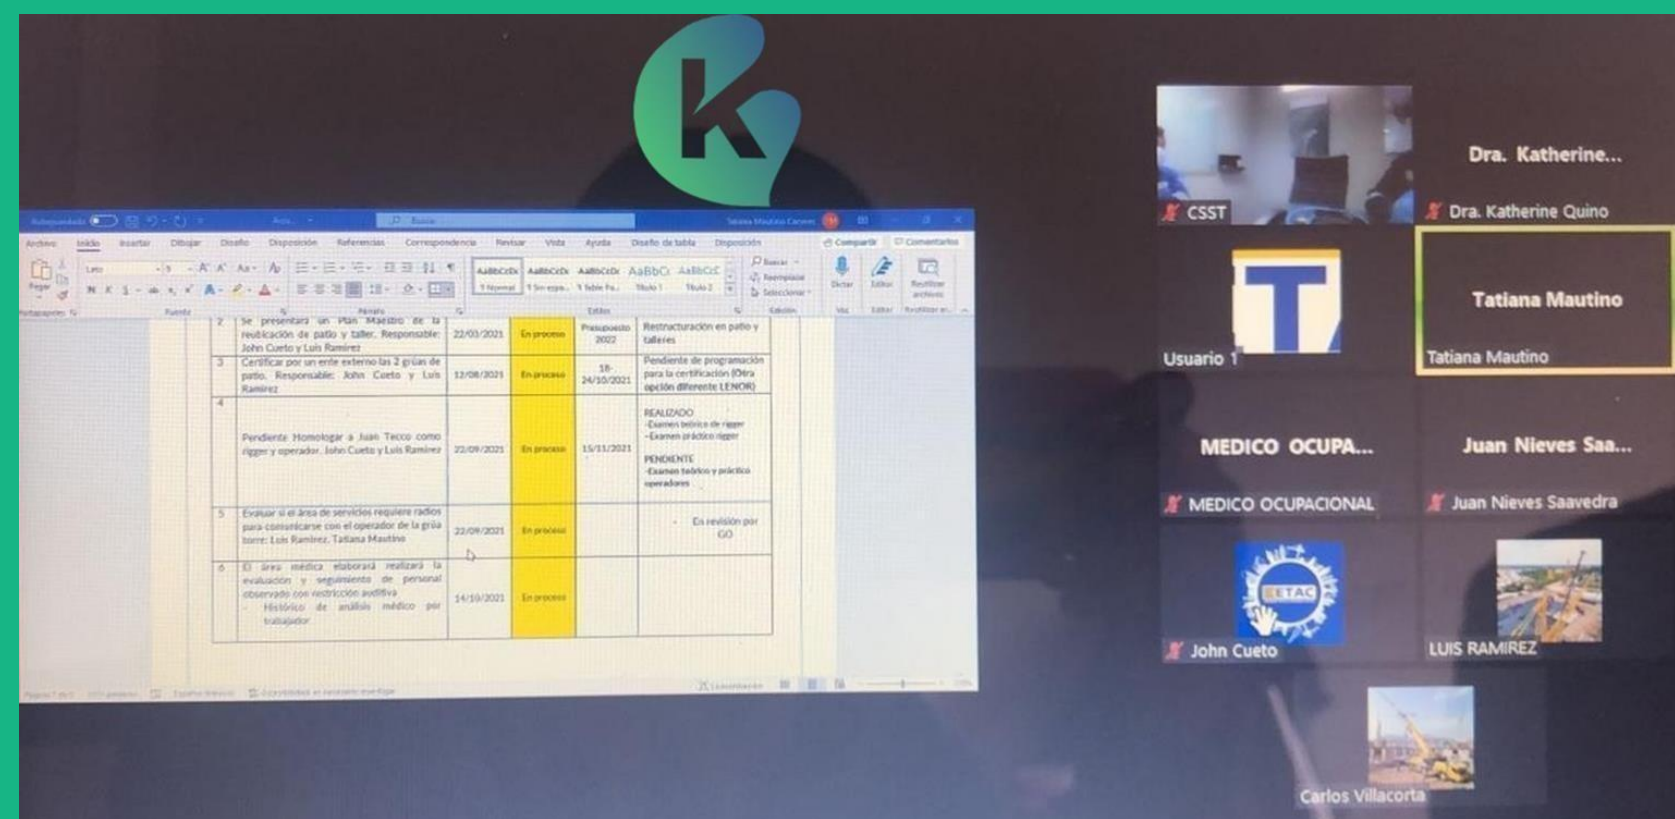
Archivo Inicio Insertar Dibujar Diseño Disposición Referencias Correspondencia Revisar Vista Ayuda Diseño de tabla Disposición

Compartir Comentarios

| 2 | Se presentará un Plan Maestro de la reubicación de patio y taller. Responsable: John Cueto y Luis Ramirez | 22/03/2021 | En proceso | Presupuesto 2022 | Restructuración en patio y talleres |
|---|---|---|---|---|---|
| 3 | Certificar por un ente externo las 2 grúas de patio. Responsable: John Cueto y Luis Ramirez | 12/08/2021 | En proceso | 18-24/10/2021 | Pendiente de programación para la certificación (Otra opción diferente LENOR) |
| 4 | Pendiente Homologar a Juan Tecco como rigger y operador. John Cueto y Luis Ramirez | 22/09/2021 | En proceso | 15/11/2021 | REALIZADO -Examen teórico de rigger -Examen práctico rigger PENDIENTE -Examen teórico y práctico operadores |
| 5 | Evaluar si el área de servicios requiere radios para comunicarse con el operador de la grúa torre: Luis Ramirez, Tatiana Mautino | 22/09/2021 | En proceso | | En revisión por GO |
| 6 | El área médica elaborará realizará la evaluación y seguimiento de personal observado con restricción auditiva - Histórico de análisis médico por trabajador | 14/10/2021 | En proceso | | |

CSST
Dra. Katherine...
Dra. Katherine Quino
Usuario 1
Tatiana Mautino
Tatiana Mautino
MEDICO OCUPA...
MEDICO OCUPACIONAL
Juan Nieves Saa...
Juan Nieves Saavedra
CETAC
John Cueto
LUIS RAMIREZ
Carlos Villacorta